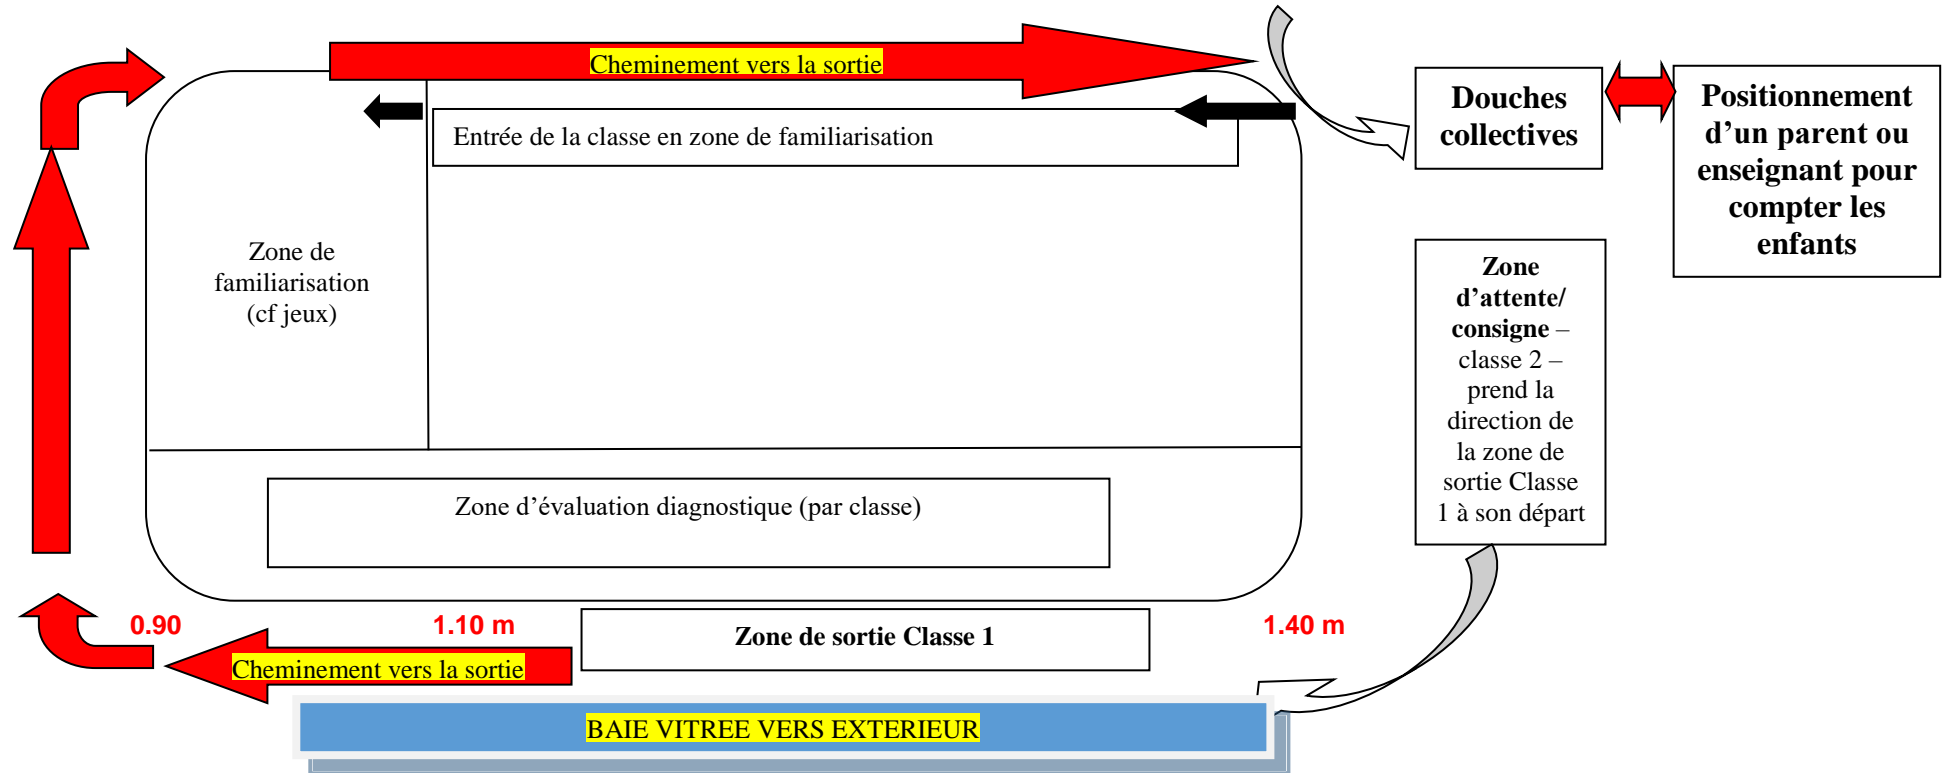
Cheminement vers la sortie

Entrée de la classe en zone de familiarisation

Douches collectives

Positionnement d'un parent ou enseignant pour compter les enfants

Zone de familiarisation (cf jeux)

Zone d'attente/ consigne – classe 2 – prend la direction de la zone de sortie Classe 1 à son départ

Zone d'évaluation diagnostique (par classe)

0.90

1.10 m

1.40 m

Zone de sortie Classe 1

Cheminement vers la sortie

BAIE VITREE VERS EXTERIEUR